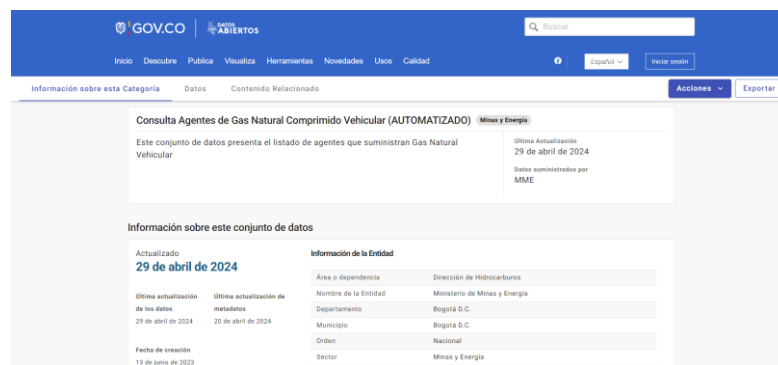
GOV.CO | DATOS ABIERTOS

Buscar

Inicio Descubre Publica Visualiza Herramientas Novedades Usos Calidad

Español

Iniciar sesión

Información sobre esta Categoría Datos Contenido Relacionado

Acciones

Exportar

Consulta Agentes de Gas Natural Comprimido Vehicular (AUTOMATIZADO) Minas y Energía

Este conjunto de datos presenta el listado de agentes que suministran Gas Natural Vehicular

Última Actualización
29 de abril de 2024

Datos suministrados por
MME

Información sobre este conjunto de datos

Actualizado
29 de abril de 2024

Última actualización de los datos
29 de abril de 2024

Última actualización de metadatos
20 de abril de 2024

Fecha de creación
13 de junio de 2023

Información de la Entidad

| | |
|---|---|
| Área o dependencia | Dirección de Hidrocarburos |
| Nombre de la Entidad | Ministerio de Minas y Energía |
| Departamento | Bogotá D.C. |
| Municipio | Bogotá D.C. |
| Orden | Nacional |
| Sector | Minas y Energía |